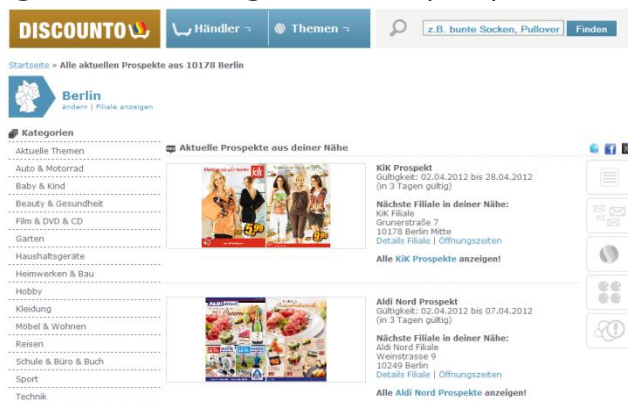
DISCOUNTO

Händler

Themen

z.B. bunte Socken, Pullover

Finden

Startseite » Alle aktuellen Prospekte aus 10178 Berlin

Berlin
ändern | Filiale anzeigen

Kategorien

Aktuelle Themen
Auto & Motorrad
Baby & Kind
Beauty & Gesundheit
Film & DVD & CD
Garten
Haushaltsgeräte
Heimwerken & Bau
Hobby
Kleidung
Möbel & Wohnen
Reisen
Schule & Büro & Buch
Sport
Technik

Aktuelle Prospekte aus deiner Nähe

KiK Prospekt
Gültigkeit: 02.04.2012 bis 28.04.2012
(in 3 Tagen gültig)

Nächste Filiale in deiner Nähe:
KiK Filiale
Grunerstraße 7
10178 Berlin Mitte
Details Filiale | Öffnungszeiten

Alle KiK Prospekte anzeigen!

Aldi Nord Prospekt
Gültigkeit: 02.04.2012 bis 07.04.2012
(in 3 Tagen gültig)

Nächste Filiale in deiner Nähe:
Aldi Nord Filiale
Weinstrasse 9
10249 Berlin
Details Filiale | Öffnungszeiten

Alle Aldi Nord Prospekte anzeigen!